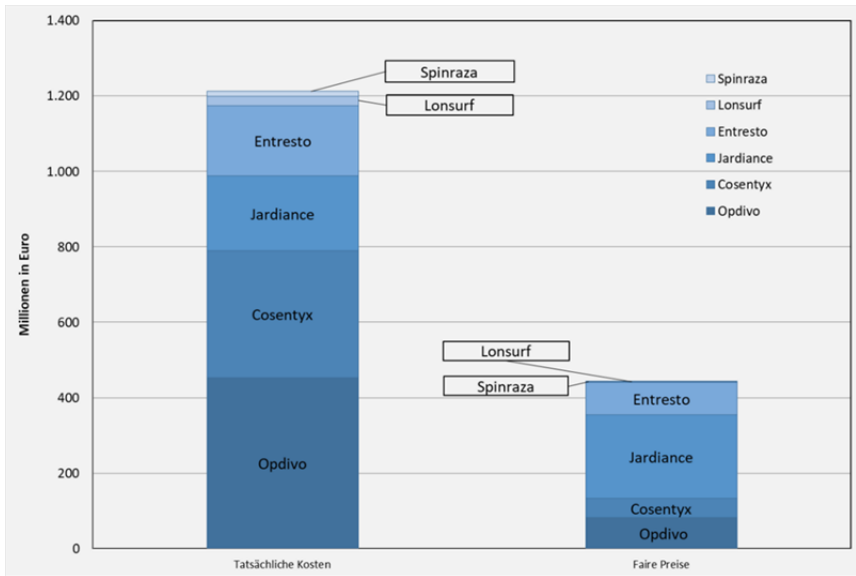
1.400
1.200
1.000
800
600
400
200
0

Millionen in Euro

Spinraza
Lonsurf
Entresto
Jardiance
Cosentyx
Opdivo

Lonsurf
Spinraza
Entresto
Jardiance
Cosentyx
Opdivo

Spinraza
Lonsurf
Entresto
Jardiance
Cosentyx
Opdivo

Tatsächliche Kosten
Faire Preise